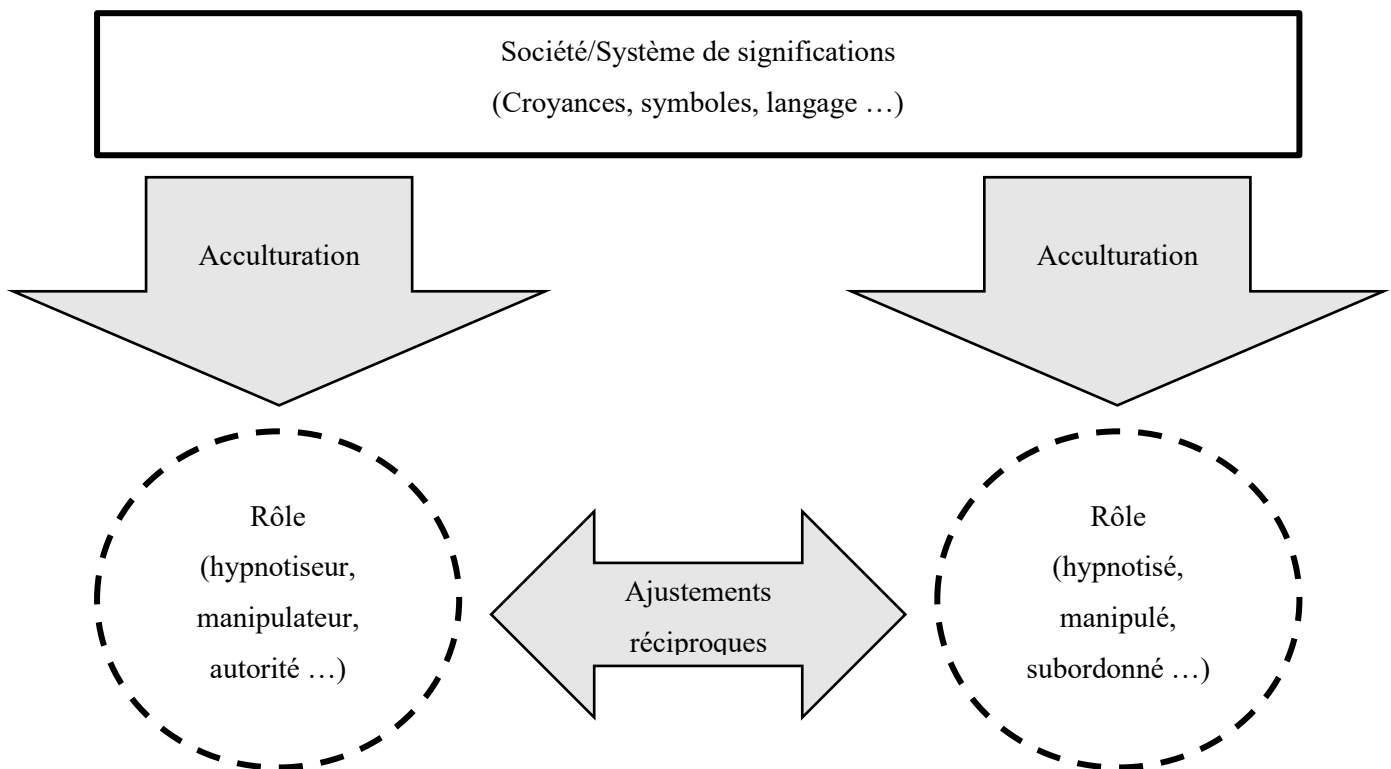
Société/Système de significations
(Croyances, symboles, langage …)

Acculturation

Acculturation

Rôle
(hypnotiseur, manipulateur, autorité …)

Ajustements réciproques

Rôle
(hypnotisé, manipulé, subordonné …)